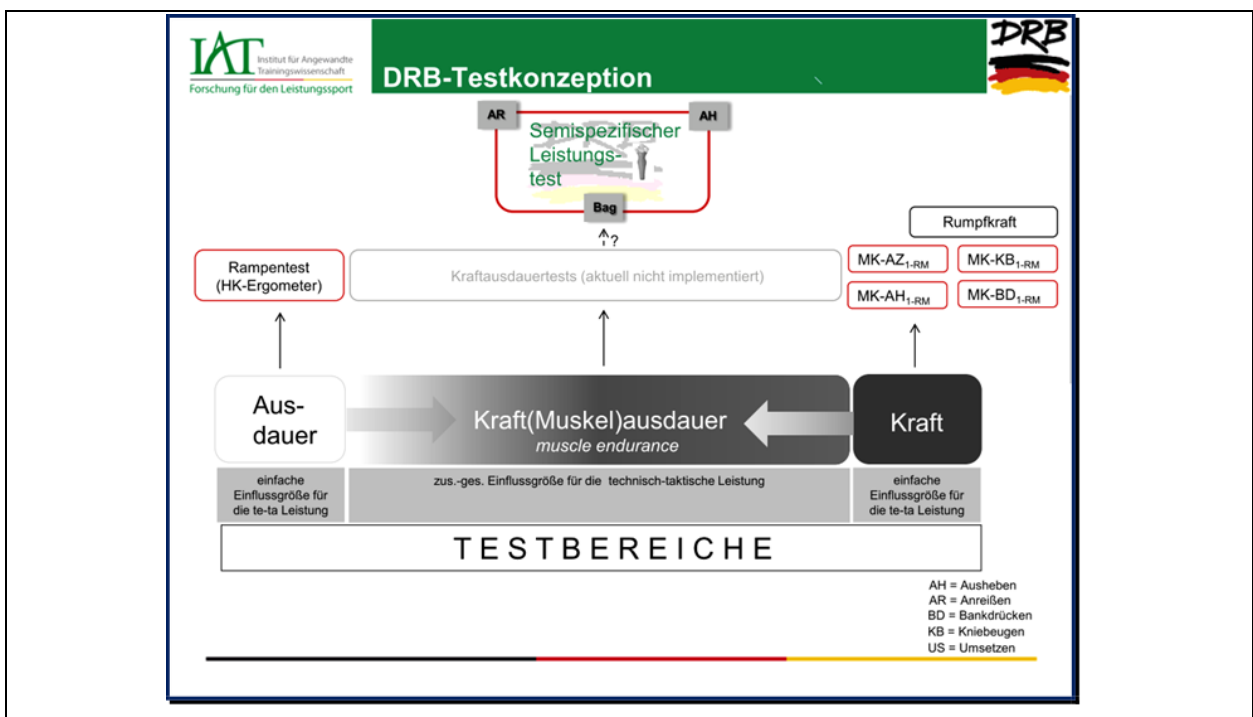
IAT Institut für Angewandte Trainingswissenschaft
Forschung für den Leistungssport

DRB-Testkonzeption

DRB

AR

AH

Semispezifischer Leistungstest

Bag

?

Rumpfkraft

Rampentest (HK-Ergometer)

Kraftausdauertests (aktuell nicht implementiert)

MK-AZ$_{1-RM}$

MK-KB$_{1-RM}$

MK-AH$_{1-RM}$

MK-BD$_{1-RM}$

Ausdauer

Kraft(Muskel)ausdauer
muscle endurance

Kraft

einfache Einflussgröße für die te-ta Leistung

zus.-ges. Einflussgröße für die technisch-taktische Leistung

einfache Einflussgröße für die te-ta Leistung

TESTBEREICHE

AH = Ausheben
AR = Anreißen
BD = Bankdrücken
KB = Kniebeugen
US = Umsetzen